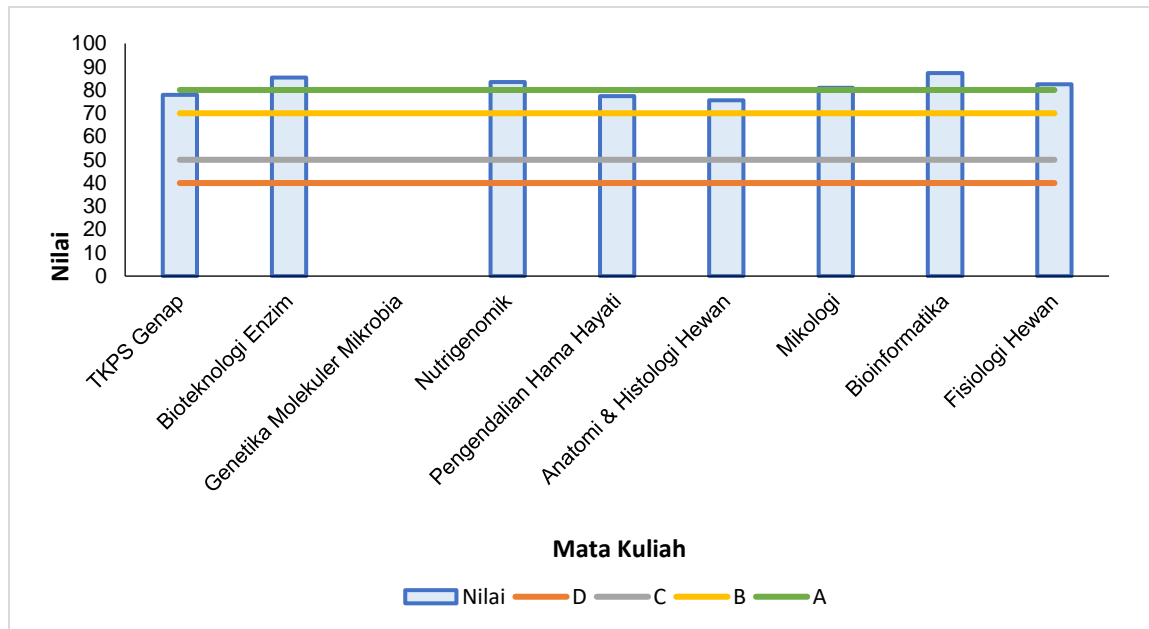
100
90
80
70
60
50
40
30
20
10
0

Nilai

TKPS Genap
Bioteknologi Enzim
Genetika Molekuler Mikrobia
Nutrigenomik
Pengendalian Hama Hayati
Anatomi & Histologi Hewan
Mikologi
Bioinformatika
Fisiologi Hewan

Mata Kuliah

Nilai D C B A